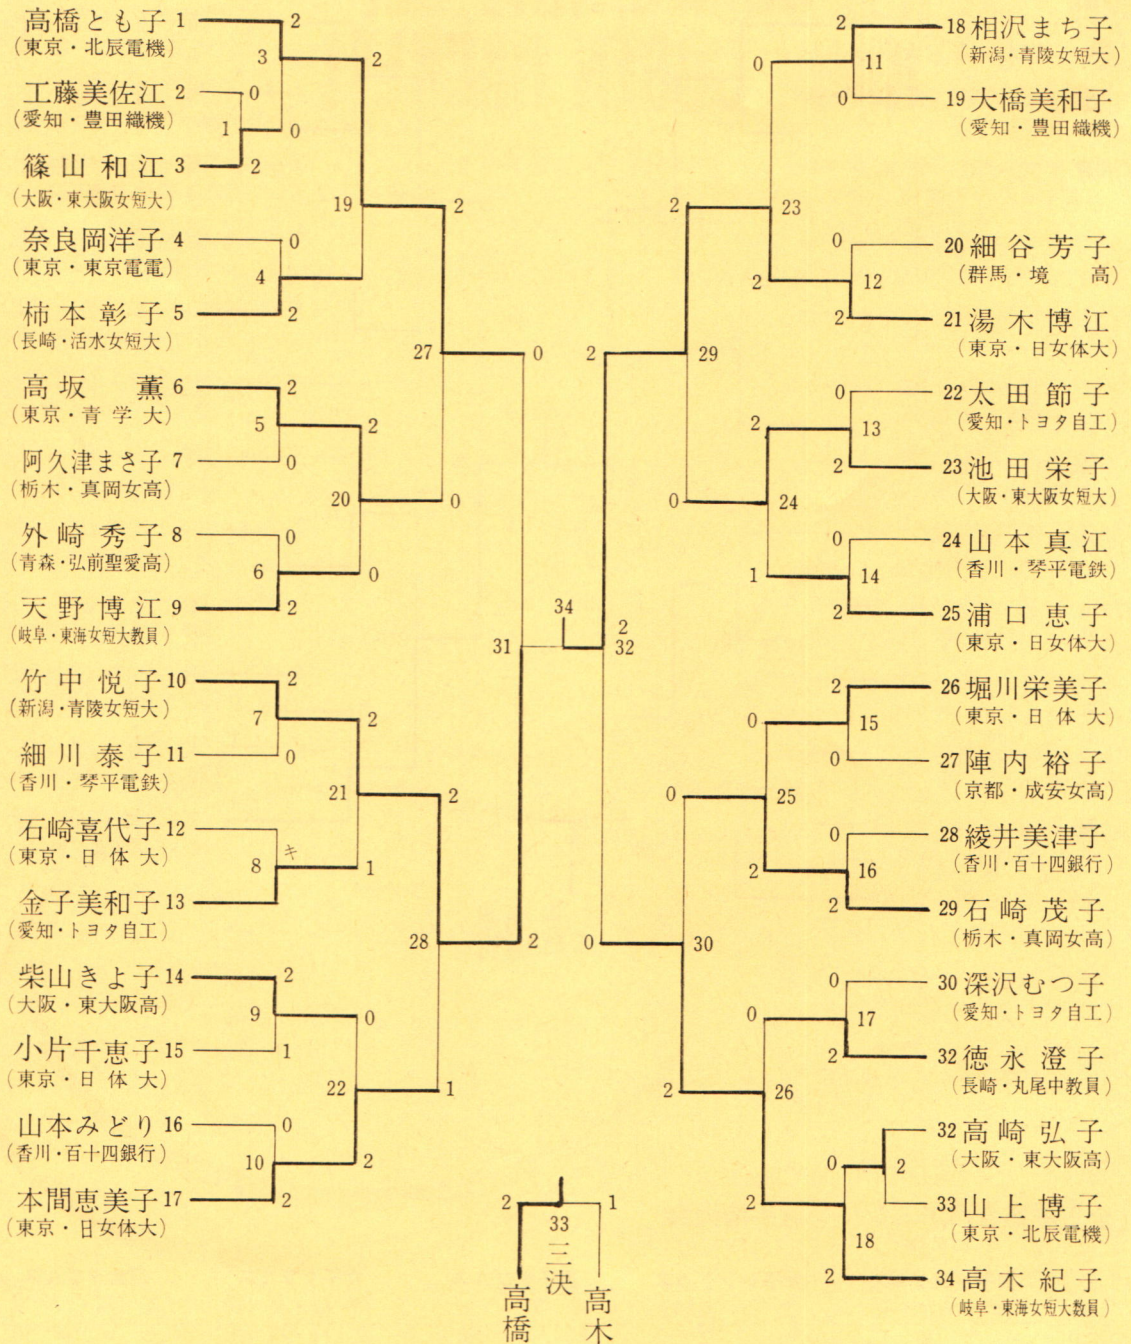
高橋とも子 1
（東京・北辰電機）
工藤美佐江 2
（愛知・豊田織機）
篠山和江 3
（大阪・東大阪女短大）
奈良岡洋子 4
（東京・東京電電）
柿本彰子 5
（長崎・活水女短大）
高坂薫 6
（東京・青学大）
阿久津まさ子 7
（栃木・真岡女高）
外崎秀子 8
（青森・弘前聖愛高）
天野博江 9
（岐阜・東海女短大教員）
竹中悦子 10
（新潟・青陵女短大）
細川泰子 11
（香川・琴平電鉄）
石崎喜代子 12
（東京・日体大）
金子美和子 13
（愛知・トヨタ自工）
柴山きよ子 14
（大阪・東大阪高）
小片千恵子 15
（東京・日体大）
山本みどり 16
（香川・百十四銀行）
本間恵美子 17
（東京・日女体大）

2 3 0 1 0 2 2 19 2 0 4 2 27 0 2 5 2 0 20 0 0 6 0 2 31 2 7 2 0 21 2 キ 8 1 28 2 2 9 0 1 22 1 0 10 2 2

34 2 32

2 33 1
三決
高橋 高木

18 相沢まち子
（新潟・青陵女短大）
19 大橋美和子
（愛知・豊田織機）
20 細谷芳子
（群馬・境高）
21 湯木博江
（東京・日女体大）
22 太田節子
（愛知・トヨタ自工）
23 池田栄子
（大阪・東大阪女短大）
24 山本真江
（香川・琴平電鉄）
25 浦口恵子
（東京・日女体大）
26 堀川栄美子
（東京・日体大）
27 陣内裕子
（京都・成安女高）
28 綾井美津子
（香川・百十四銀行）
29 石崎茂子
（栃木・真岡女高）
30 深沢むつ子
（愛知・トヨタ自工）
32 徳永澄子
（長崎・丸尾中教員）
32 高崎弘子
（大阪・東大阪高）
33 山上博子
（東京・北辰電機）
34 高木紀子
（岐阜・東海女短大教員）

2 11 0 0 2 23 0 2 12 2 2 29 0 2 13 2 0 24 0 1 14 2 2 15 0 0 25 0 2 16 2 0 30 0 17 2 2 26 0 2 2 18 2